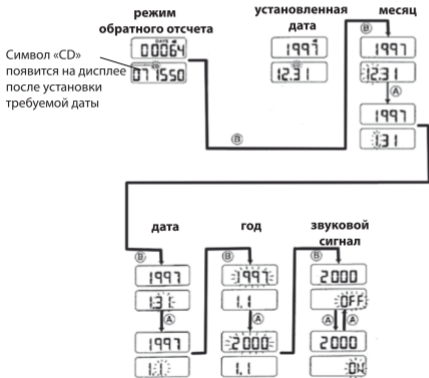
режим обратного отсчета

Символ «CD» появится на дисплее после установки требуемой даты

DATE
00064
CD
07 1550

установленная дата

1997
12.31

месяц

B
1997
12.31
A
1997
1.31

B

дата

B
1997
1.31
A
1997
1.1

год

B
1997
1.1
A
2000
1.1

звуковой сигнал

B
2000
OFF
A A
2000
ON